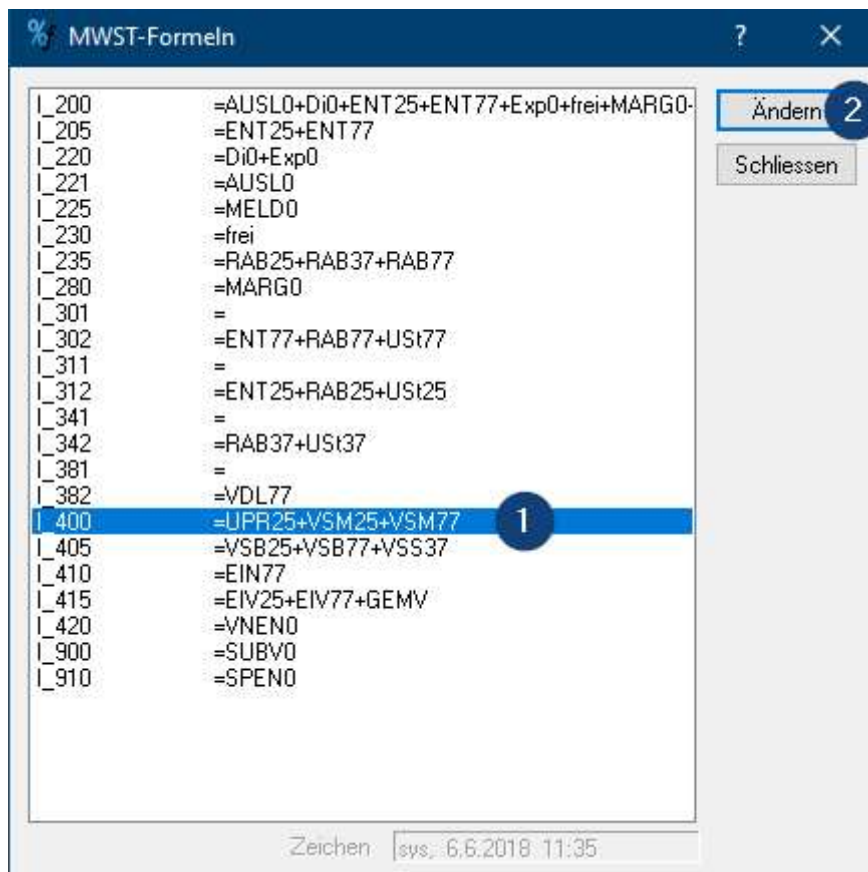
MWST-Formeln

? ×

| | |
|---|---|
| I_200 | =AUSL0+Di0+ENT25+ENT77+Exp0+frei+MARG0- |
| I_205 | =ENT25+ENT77 |
| I_220 | =Di0+Exp0 |
| I_221 | =AUSL0 |
| I_225 | =MELD0 |
| I_230 | =frei |
| I_235 | =RAB25+RAB37+RAB77 |
| I_280 | =MARG0 |
| I_301 | = |
| I_302 | =ENT77+RAB77+USt77 |
| I_311 | = |
| I_312 | =ENT25+RAB25+USt25 |
| I_341 | = |
| I_342 | =RAB37+USt37 |
| I_381 | = |
| I_382 | =VDL77 |
| I_400 | =UPR25+VSM25+VSM77 |
| I_405 | =VSB25+VSB77+VSS37 |
| I_410 | =EIN77 |
| I_415 | =EIV25+EIV77+GEMV |
| I_420 | =VNEN0 |
| I_900 | =SUBV0 |
| I_910 | =SPEN0 |

1

Ändern

2

Schliessen

Zeichen sys, 6.6.2018 11:35